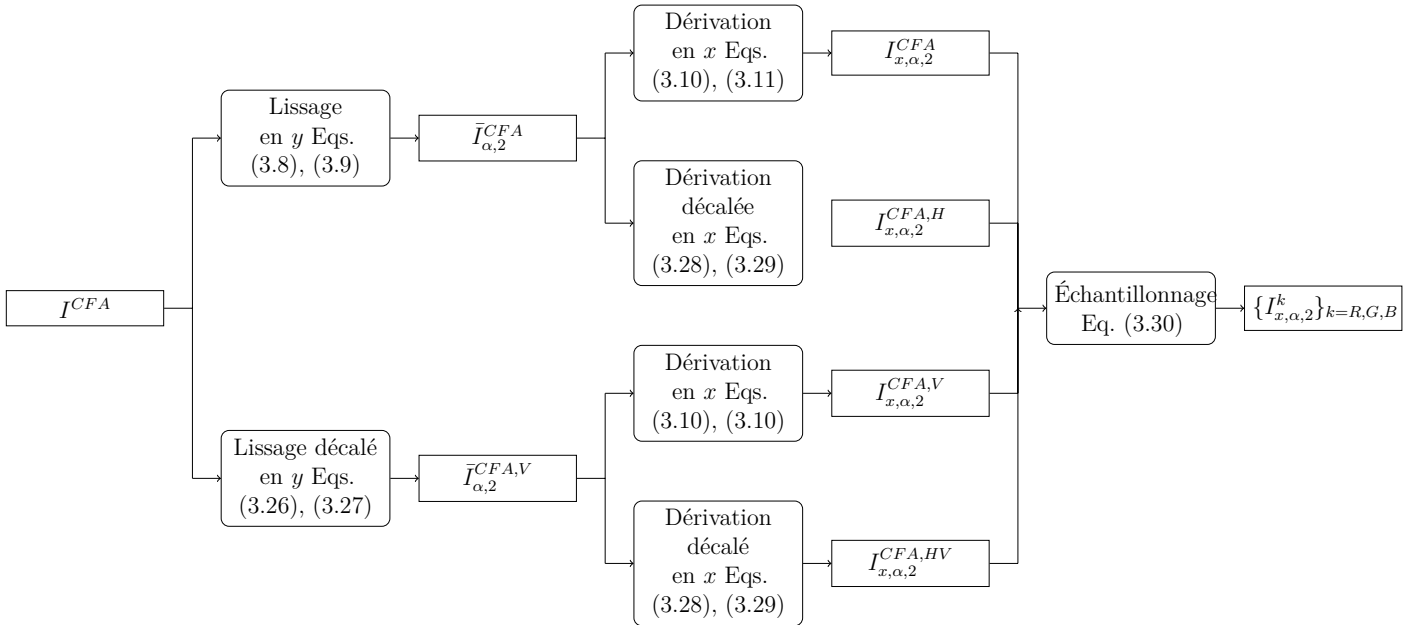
$I^{CFA}$

Lissage en $y$ Eqs. (3.8), (3.9)

$\bar{I}_{\alpha,2}^{CFA}$

Dérivation en $x$ Eqs. (3.10), (3.11)

$I_{x,\alpha,2}^{CFA}$

Dérivation décalée en $x$ Eqs. (3.28), (3.29)

$I_{x,\alpha,2}^{CFA,H}$

Lissage décalé en $y$ Eqs. (3.26), (3.27)

$\bar{I}_{\alpha,2}^{CFA,V}$

Dérivation en $x$ Eqs. (3.10), (3.10)

$I_{x,\alpha,2}^{CFA,V}$

Dérivation décalé en $x$ Eqs. (3.28), (3.29)

$I_{x,\alpha,2}^{CFA,HV}$

Échantillonnage Eq. (3.30)

$\{I_{x,\alpha,2}^{k}\}_{k=R,G,B}$